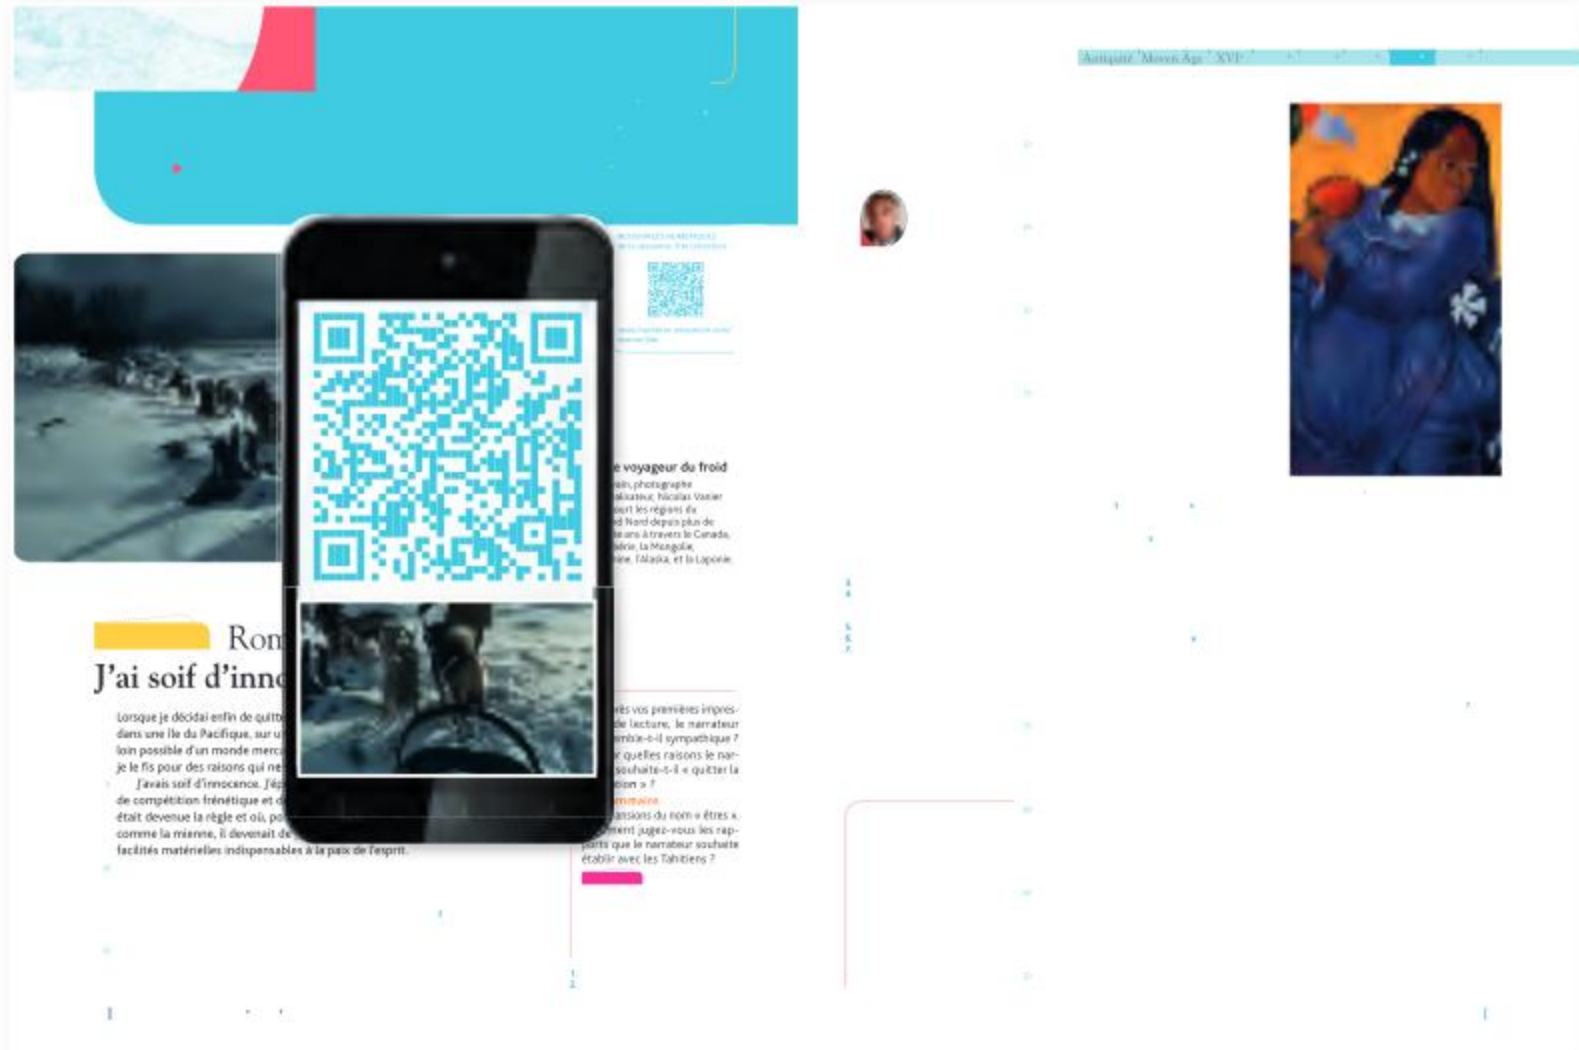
Antiquité Moyen Âge XVIe

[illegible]

e voyageur du froid
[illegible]ain, photographe
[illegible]alisateur, Nicolas Vanier
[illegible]ourt les régions du
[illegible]d Nord depuis plus de
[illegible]e ans à travers le Canada,
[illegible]érie, la Mongolie,
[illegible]ine, l'Alaska, et la Laponie.

Rom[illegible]
J'ai soif d'inno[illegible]

Lorsque je décidai enfin de quitt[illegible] dans une île du Pacifique, sur u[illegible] loin possible d'un monde merc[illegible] je le fis pour des raisons qui ne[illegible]

J'avais soif d'innocence. J'ép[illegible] de compétition frénétique et d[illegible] était devenue la règle et où, po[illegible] comme la mienne, il devenait de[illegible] facilités matérielles indispensables à la paix de l'esprit.

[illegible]ès vos premières impres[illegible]de lecture, le narrateur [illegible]mble-t-il sympathique ?
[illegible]r quelles raisons le nar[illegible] souhaite-t-il « quitter la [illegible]tion » ?
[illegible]mmaire
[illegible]ansions du nom « êtres ». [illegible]ment jugez-vous les rapports que le narrateur souhaite établir avec les Tahitiens ?